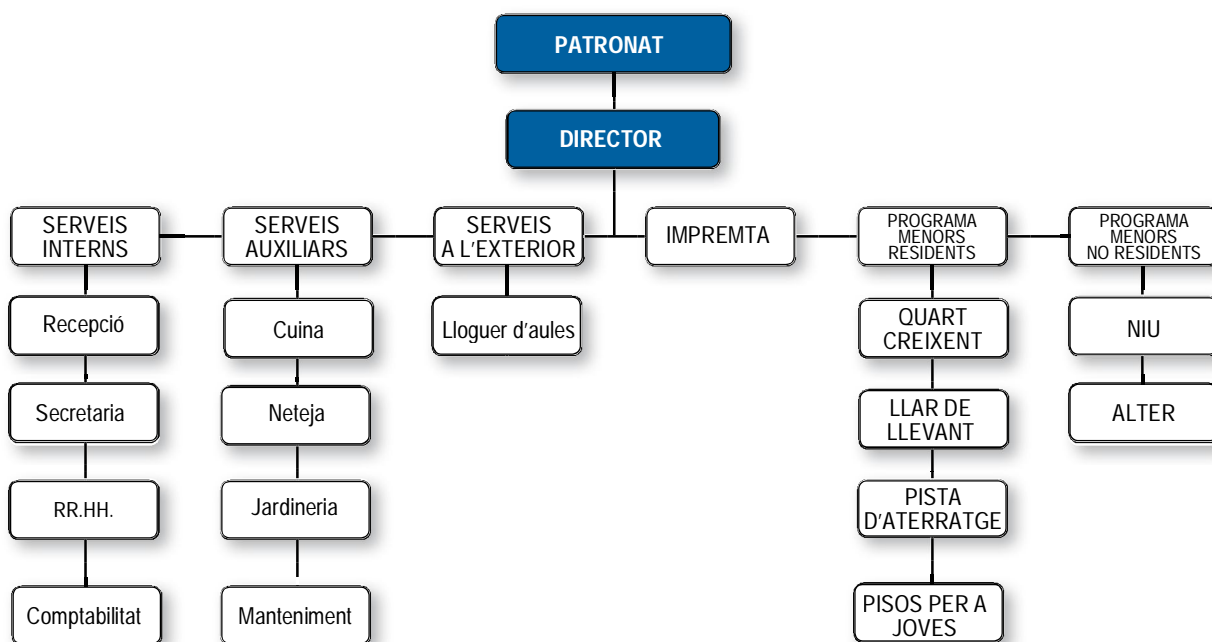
PATRONAT

DIRECTOR

SERVEIS INTERNS

Recepció

Secretaria

RR.HH.

Comptabilitat

SERVEIS AUXILIARS

Cuina

Neteja

Jardineria

Manteniment

SERVEIS A L'EXTERIOR

Lloguer d'aules

IMPREMTA

PROGRAMA MENORS RESIDENTS

QUART CREIXENT

LLAR DE LLEVANT

PISTA D'ATERRATGE

PISOS PER A JOVES

PROGRAMA MENORS NO RESIDENTS

NIU

ALTER